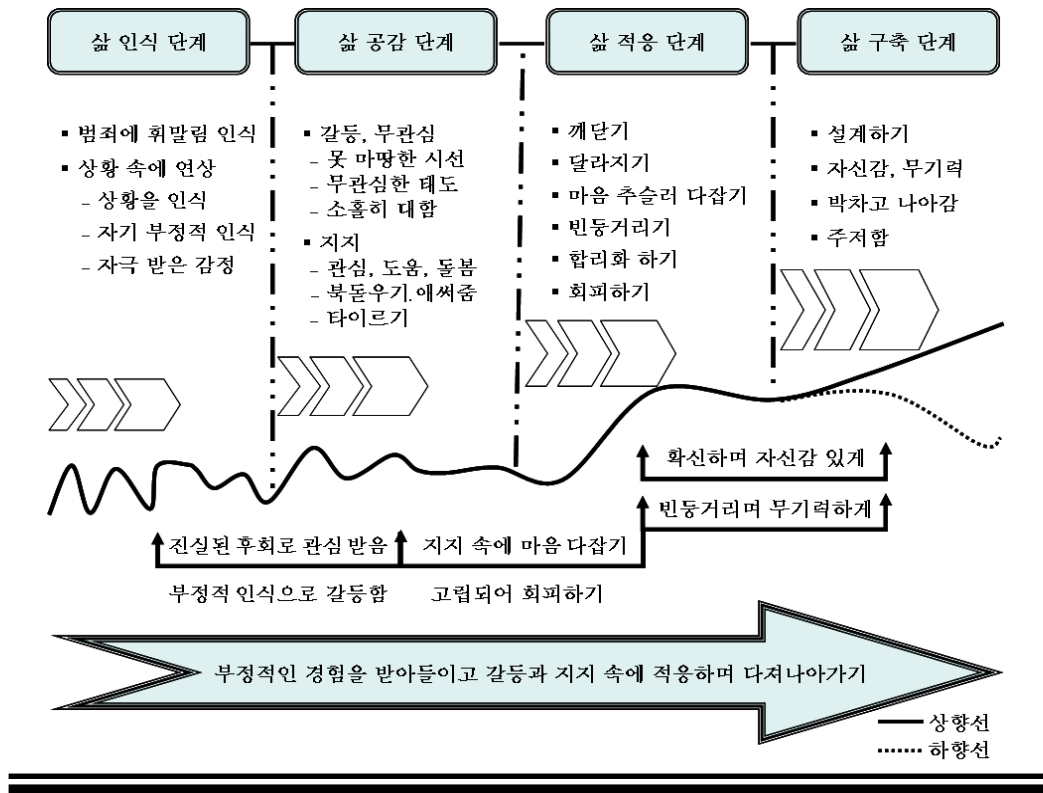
삶 인식 단계

삶 공감 단계

삶 적응 단계

삶 구축 단계

▪ 범죄에 휘말림 인식
▪ 상황 속에 연상
- 상황을 인식
- 자기 부정적 인식
- 자극 받은 감정

▪ 갈등, 무관심
- 못 마땅한 시선
- 무관심한 태도
- 소홀히 대함
▪ 지지
- 관심, 도움, 돌봄
- 북돋우기.애써줌
- 타이르기

▪ 깨닫기
▪ 달라지기
▪ 마음 추슬러 다잡기
▪ 빈둥거리기
▪ 합리화 하기
▪ 회피하기

▪ 설계하기
▪ 자신감, 무기력
▪ 박차고 나아감
▪ 주저함

확신하며 자신감 있게

빈둥거리며 무기력하게

진실된 후회로 관심 받음

지지 속에 마음 다잡기

부정적 인식으로 갈등함

고립되어 회피하기

부정적인 경험을 받아들이고 갈등과 지지 속에 적응하며 다져나아가기

상향선
하향선